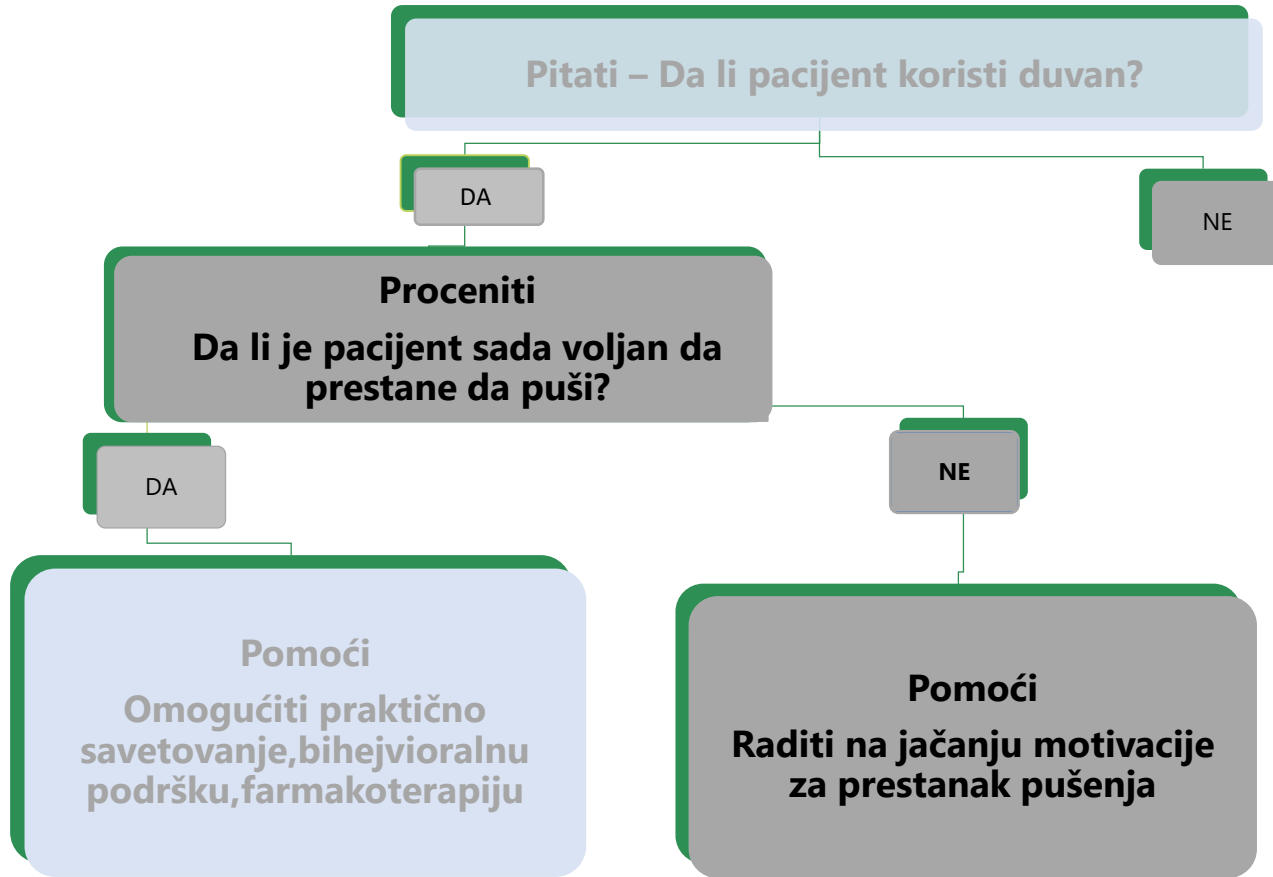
Pitati – Da li pacijent koristi duvan?

DA

NE

Proceniti

Da li je pacijent sada voljan da prestane da puši?

DA

NE

Pomoći

Omogućiti praktično savetovanje,bihejvioralnu podršku,farmakoterapiju

Pomoći

Raditi na jačanju motivacije za prestanak pušenja